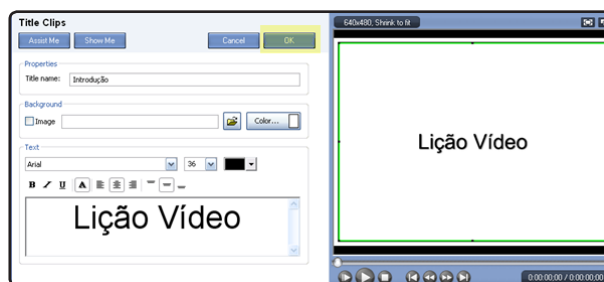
Title Clips

Assist Me
Show Me
Cancel
OK

Properties
Title name: Introdução

Background
Image
Color...

Text
Arial
36
B I U A

Lição Vídeo

640x480, Shrink to fit

Lição Vídeo

0:00:00:00 / 0:00:00:00